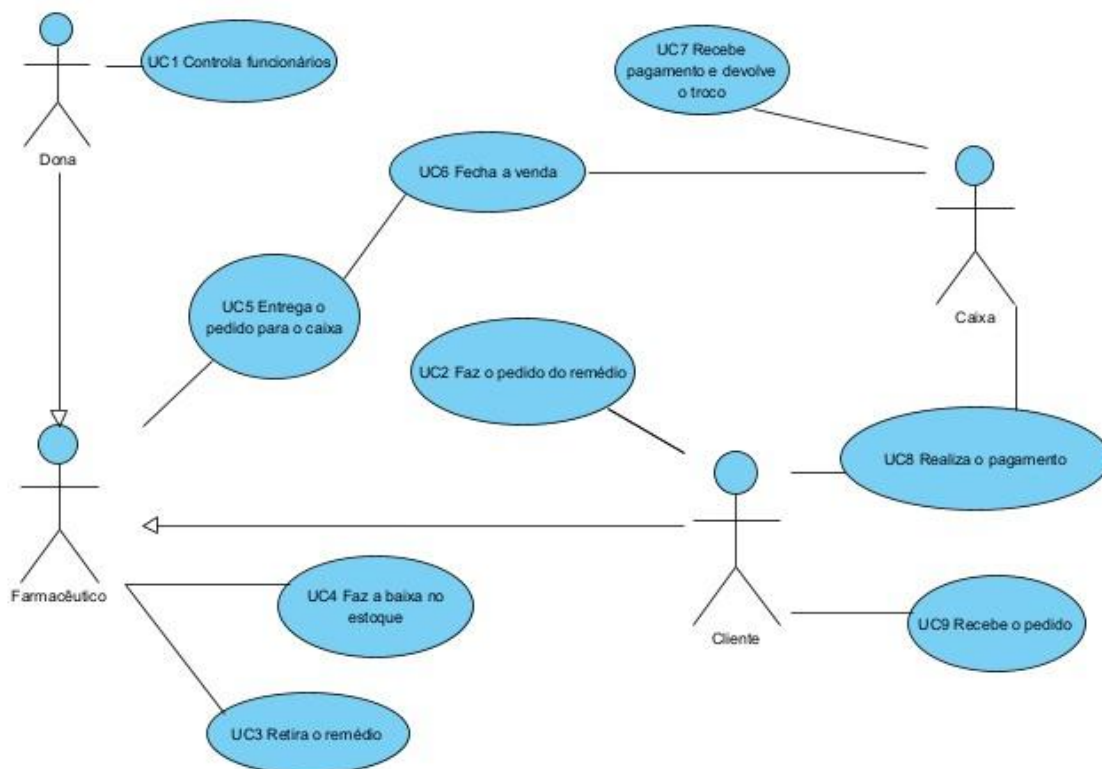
UC1 Controla funcionários

Dona

UC7 Recebe pagamento e devolve o troco

UC6 Fecha a venda

Caixa

UC5 Entrega o pedido para o caixa

UC2 Faz o pedido do remédio

UC8 Realiza o pagamento

Farmacêutico

UC4 Faz a baixa no estoque

Cliente

UC9 Recebe o pedido

UC3 Retira o remédio